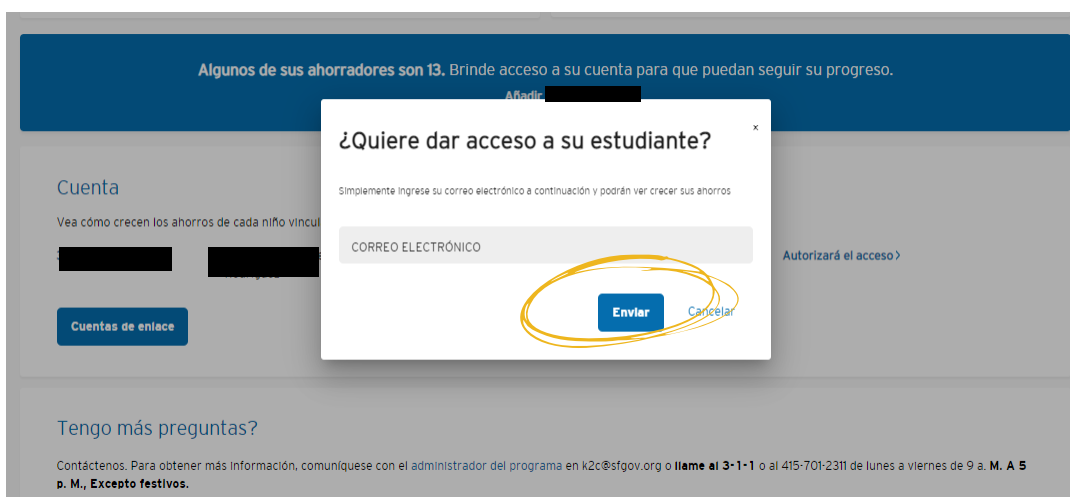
**Algunos de sus ahorradores son 13.** Brinde acceso a su cuenta para que puedan seguir su progreso.

Añadir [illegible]

Cuenta

Vea cómo crecen los ahorros de cada niño vincul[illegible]

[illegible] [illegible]

Autorizará el acceso ›

Cuentas de enlace

¿Quiere dar acceso a su estudiante?

×

Simplemente ingrese su correo electrónico a continuación y podrán ver crecer sus ahorros

CORREO ELECTRÓNICO

Enviar

Cancelar

Tengo más preguntas?

Contáctenos. Para obtener más información, comuníquese con el administrador del programa en k2c@sfgov.org o **llame al 3-1-1** o al 415-701-2311 de lunes a viernes de 9 a. **M. A 5 p. M., Excepto festivos.**